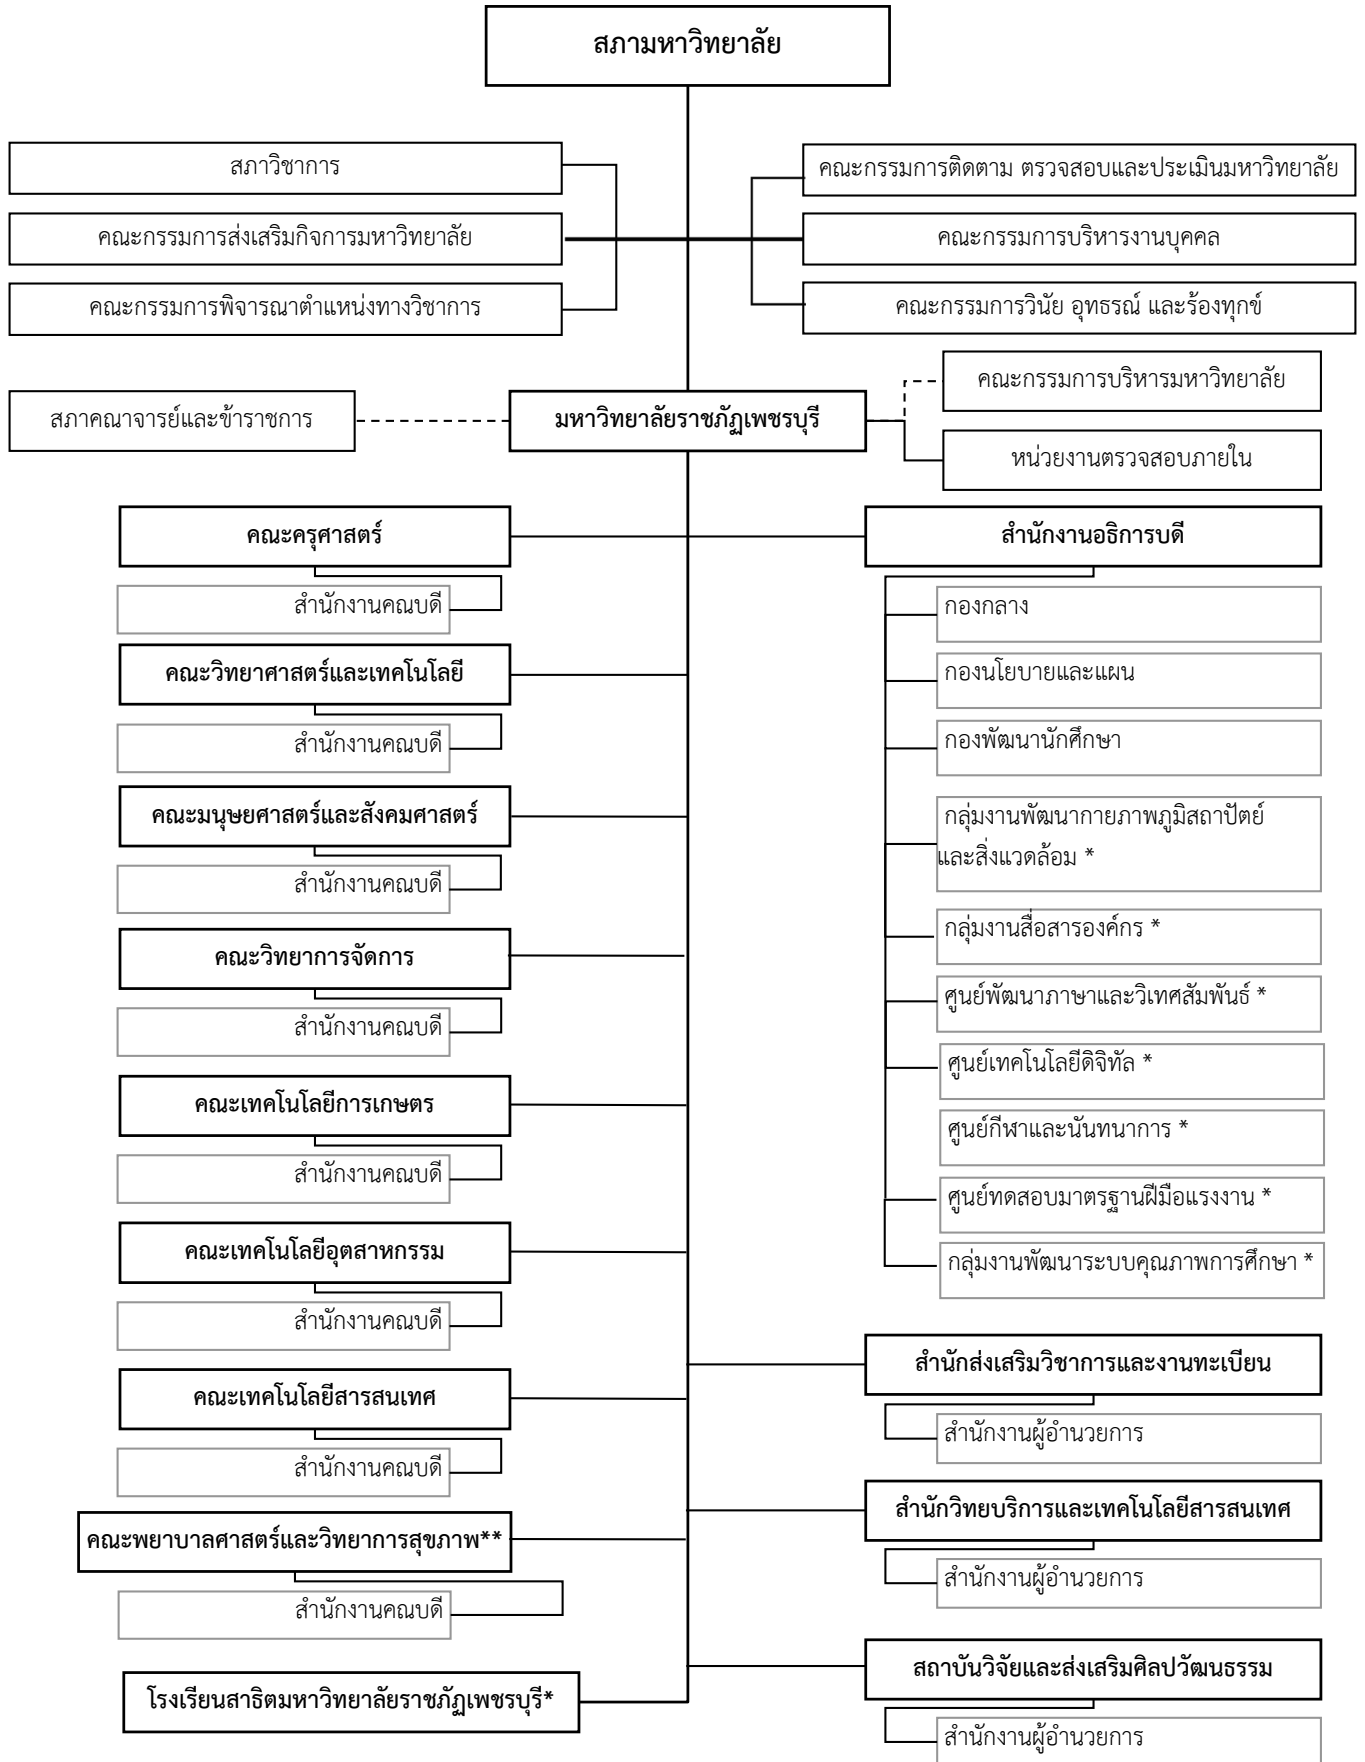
สภามหาวิทยาลัย

สภาวิชาการ

คณะกรรมการส่งเสริมกิจการมหาวิทยาลัย

คณะกรรมการพิจารณาตำแหน่งทางวิชาการ

คณะกรรมการติดตาม ตรวจสอบและประเมินมหาวิทยาลัย

คณะกรรมการบริหารงานบุคคล

คณะกรรมการวินัย อุทธรณ์ และร้องทุกข์

สภาคณาจารย์และข้าราชการ

มหาวิทยาลัยราชภัฏเพชรบุรี

คณะกรรมการบริหารมหาวิทยาลัย

หน่วยงานตรวจสอบภายใน

คณะครุศาสตร์

สำนักงานคณบดี

คณะวิทยาศาสตร์และเทคโนโลยี

สำนักงานคณบดี

คณะมนุษยศาสตร์และสังคมศาสตร์

สำนักงานคณบดี

คณะวิทยาการจัดการ

สำนักงานคณบดี

คณะเทคโนโลยีการเกษตร

สำนักงานคณบดี

คณะเทคโนโลยีอุตสาหกรรม

สำนักงานคณบดี

คณะเทคโนโลยีสารสนเทศ

สำนักงานคณบดี

คณะพยาบาลศาสตร์และวิทยาการสุขภาพ**

สำนักงานคณบดี

โรงเรียนสาธิตมหาวิทยาลัยราชภัฏเพชรบุรี*

สำนักงานอธิการบดี

กองกลาง

กองนโยบายและแผน

กองพัฒนานักศึกษา

กลุ่มงานพัฒนากายภาพภูมิสถาปัตย์และสิ่งแวดล้อม *

กลุ่มงานสื่อสารองค์กร *

ศูนย์พัฒนาภาษาและวิเทศสัมพันธ์ *

ศูนย์เทคโนโลยีดิจิทัล *

ศูนย์กีฬาและนันทนาการ *

ศูนย์ทดสอบมาตรฐานฝีมือแรงงาน *

กลุ่มงานพัฒนาระบบคุณภาพการศึกษา *

สำนักส่งเสริมวิชาการและงานทะเบียน

สำนักงานผู้อำนวยการ

สำนักวิทยบริการและเทคโนโลยีสารสนเทศ

สำนักงานผู้อำนวยการ

สถาบันวิจัยและส่งเสริมศิลปวัฒนธรรม

สำนักงานผู้อำนวยการ